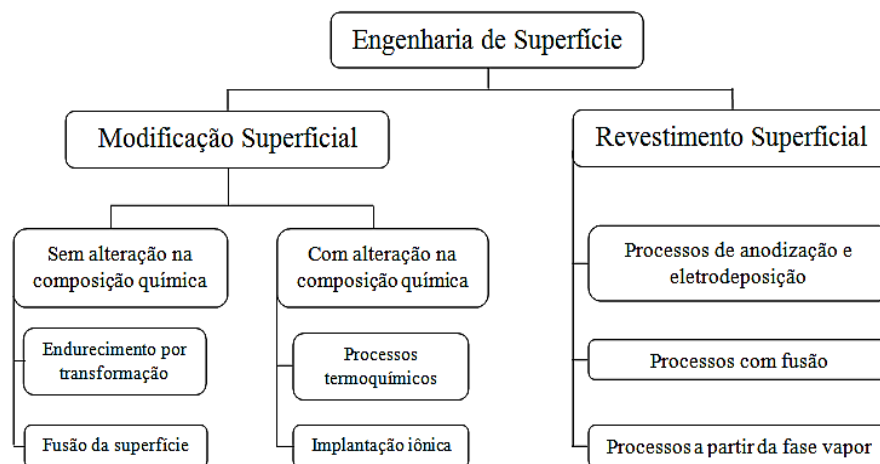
Engenharia de Superfície

Modificação Superficial

Revestimento Superficial

Sem alteração na composição química

Com alteração na composição química

Endurecimento por transformação

Fusão da superfície

Processos termoquímicos

Implantação iônica

Processos de anodização e eletrodeposição

Processos com fusão

Processos a partir da fase vapor